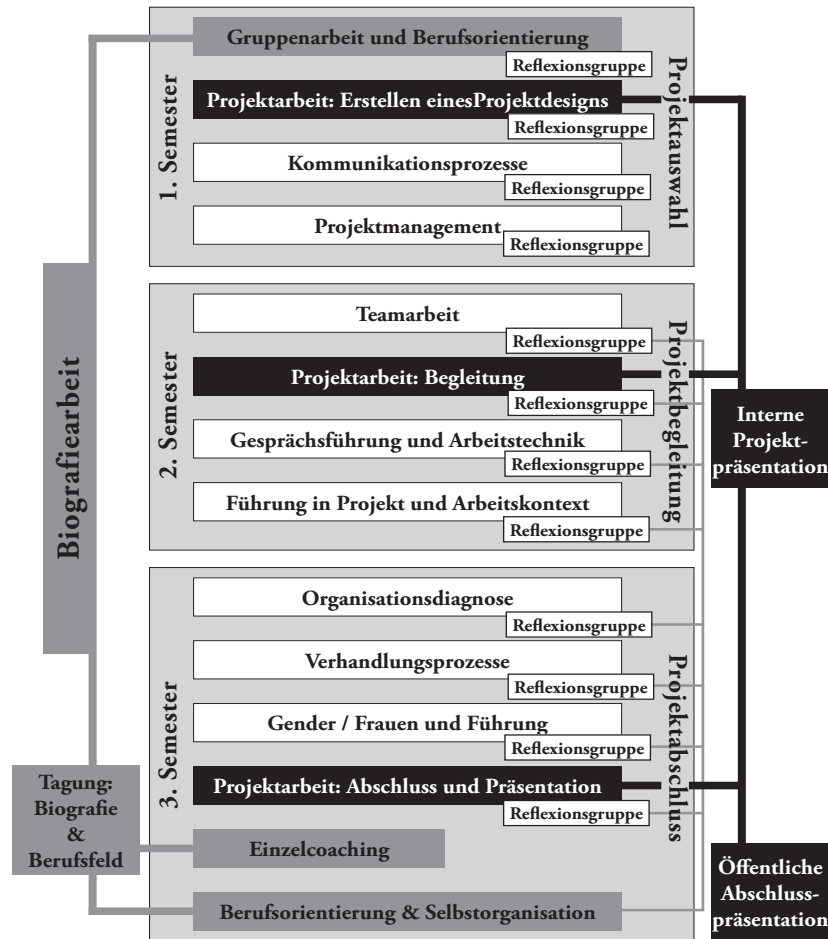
Biografiearbeit

1. Semester

Gruppenarbeit und Berufsorientierung
Reflexionsgruppe
Projektarbeit: Erstellen einesProjektdesigns
Reflexionsgruppe
Kommunikationsprozesse
Reflexionsgruppe
Projektmanagement
Reflexionsgruppe

Projektauswahl

2. Semester

Teamarbeit
Reflexionsgruppe
Projektarbeit: Begleitung
Reflexionsgruppe
Gesprächsführung und Arbeitstechnik
Reflexionsgruppe
Führung in Projekt und Arbeitskontext
Reflexionsgruppe

Projektbegleitung

Interne Projektpräsentation

3. Semester

Organisationsdiagnose
Reflexionsgruppe
Verhandlungsprozesse
Reflexionsgruppe
Gender / Frauen und Führung
Reflexionsgruppe
Projektarbeit: Abschluss und Präsentation
Reflexionsgruppe

Projektabschluss

Tagung: Biografie & Berufsfeld

Einzelcoaching

Berufsorientierung & Selbstorganisation

Öffentliche Abschlusspräsentation